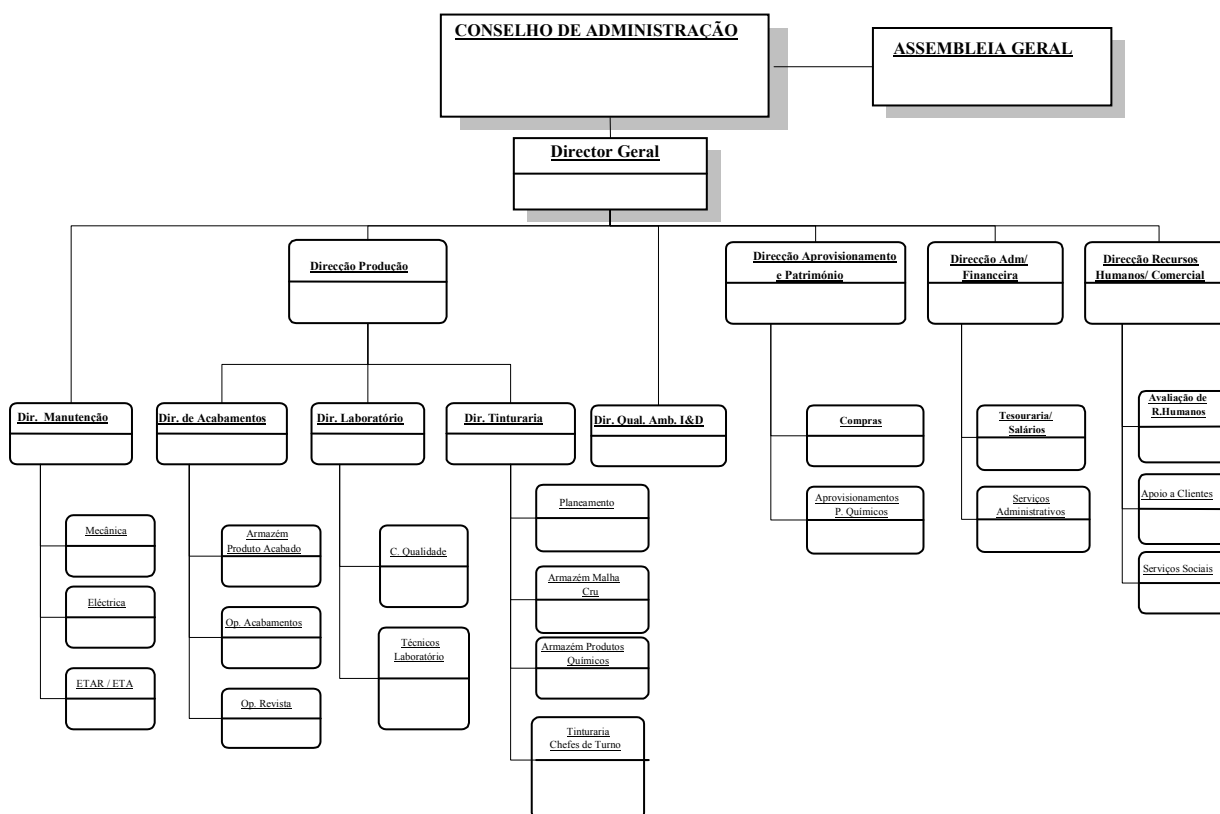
CONSELHO DE ADMINISTRAÇÃO

ASSEMBLEIA GERAL

Director Geral

Direcção Produção

Direcção Aprovisionamento e Património

Direcção Adm/ Financeira

Direcção Recursos Humanos/ Comercial

Dir. Manutenção

Mecânica

Eléctrica

ETAR / ETA

Dir. de Acabamentos

Armazém Produto Acabado

Op. Acabamentos

Op. Revista

Dir. Laboratório

C. Qualidade

Técnicos Laboratório

Dir. Tinturaria

Planeamento

Armazém Malha Cru

Armazém Produtos Químicos

Tinturaria Chefes de Turno

Dir. Qual. Amb. I&D

Compras

Aprovisionamentos P. Químicos

Tesouraria/ Salários

Serviços Administrativos

Avaliação de R.Humanos

Apoio a Clientes

Serviços Sociais